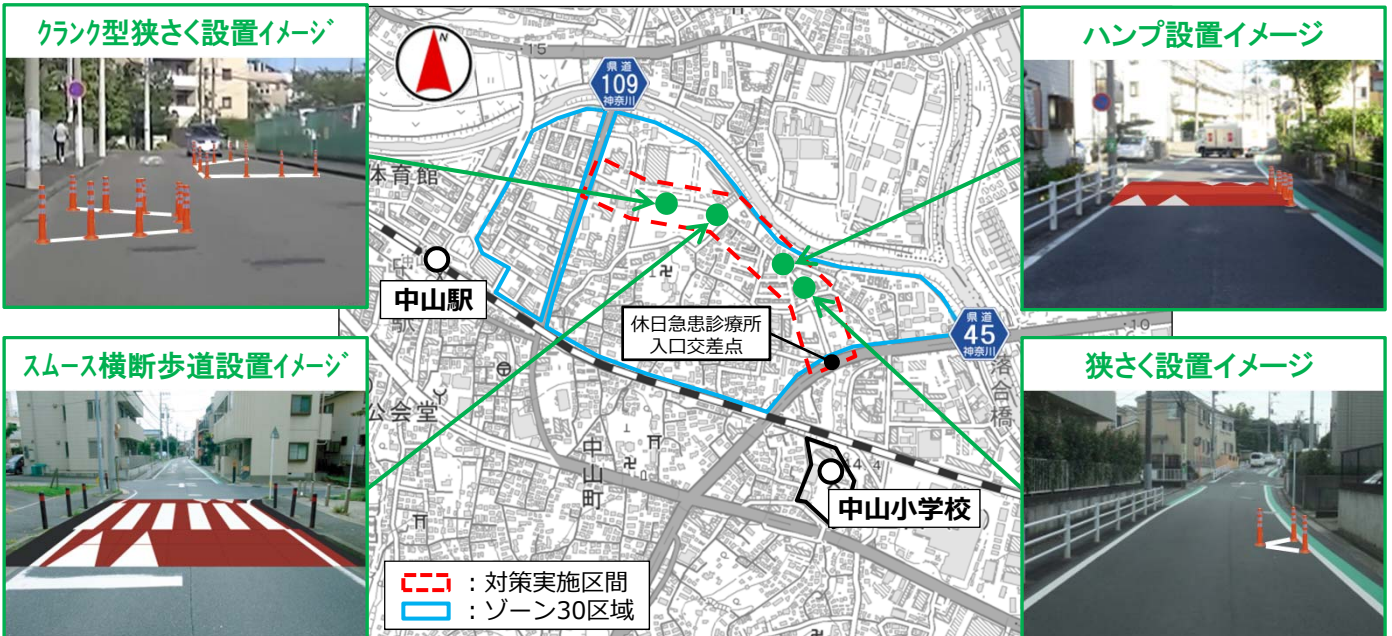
クランク型狭さく設置イメージ

ハンプ設置イメージ

スムース横断歩道設置イメージ

狭さく設置イメージ

県道
109
神奈川

県道
45
神奈川

体育館

中山駅

休日急患診療所
入口交差点

公会堂

中山町

洛合橋

中山小学校

：対策実施区間
：ゾーン30区域